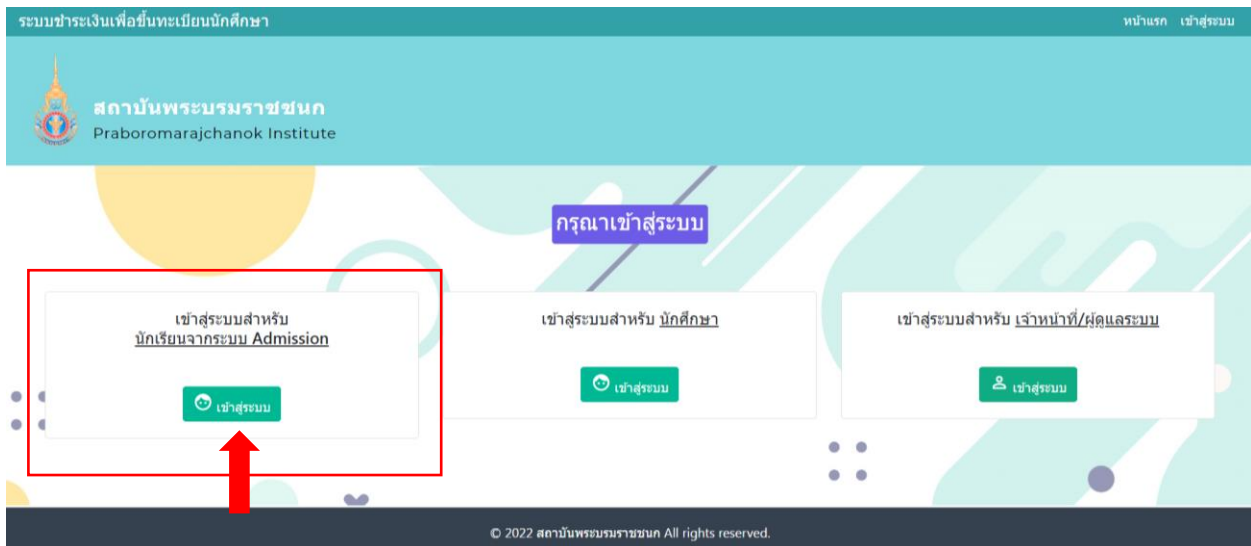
ระบบชำระเงินเพื่อขึ้นทะเบียนนักศึกษา

หน้าแรก เข้าสู่ระบบ

สถาบันพระบรมราชชนก
Praboromarajchanok Institute

กรุณาเข้าสู่ระบบ

เข้าสู่ระบบสำหรับ
นักเรียนจากระบบ Admission

เข้าสู่ระบบ

เข้าสู่ระบบสำหรับ นักศึกษา

เข้าสู่ระบบ

เข้าสู่ระบบสำหรับ เจ้าหน้าที่/ผู้ดูแลระบบ

เข้าสู่ระบบ

© 2022 สถาบันพระบรมราชชนก All rights reserved.